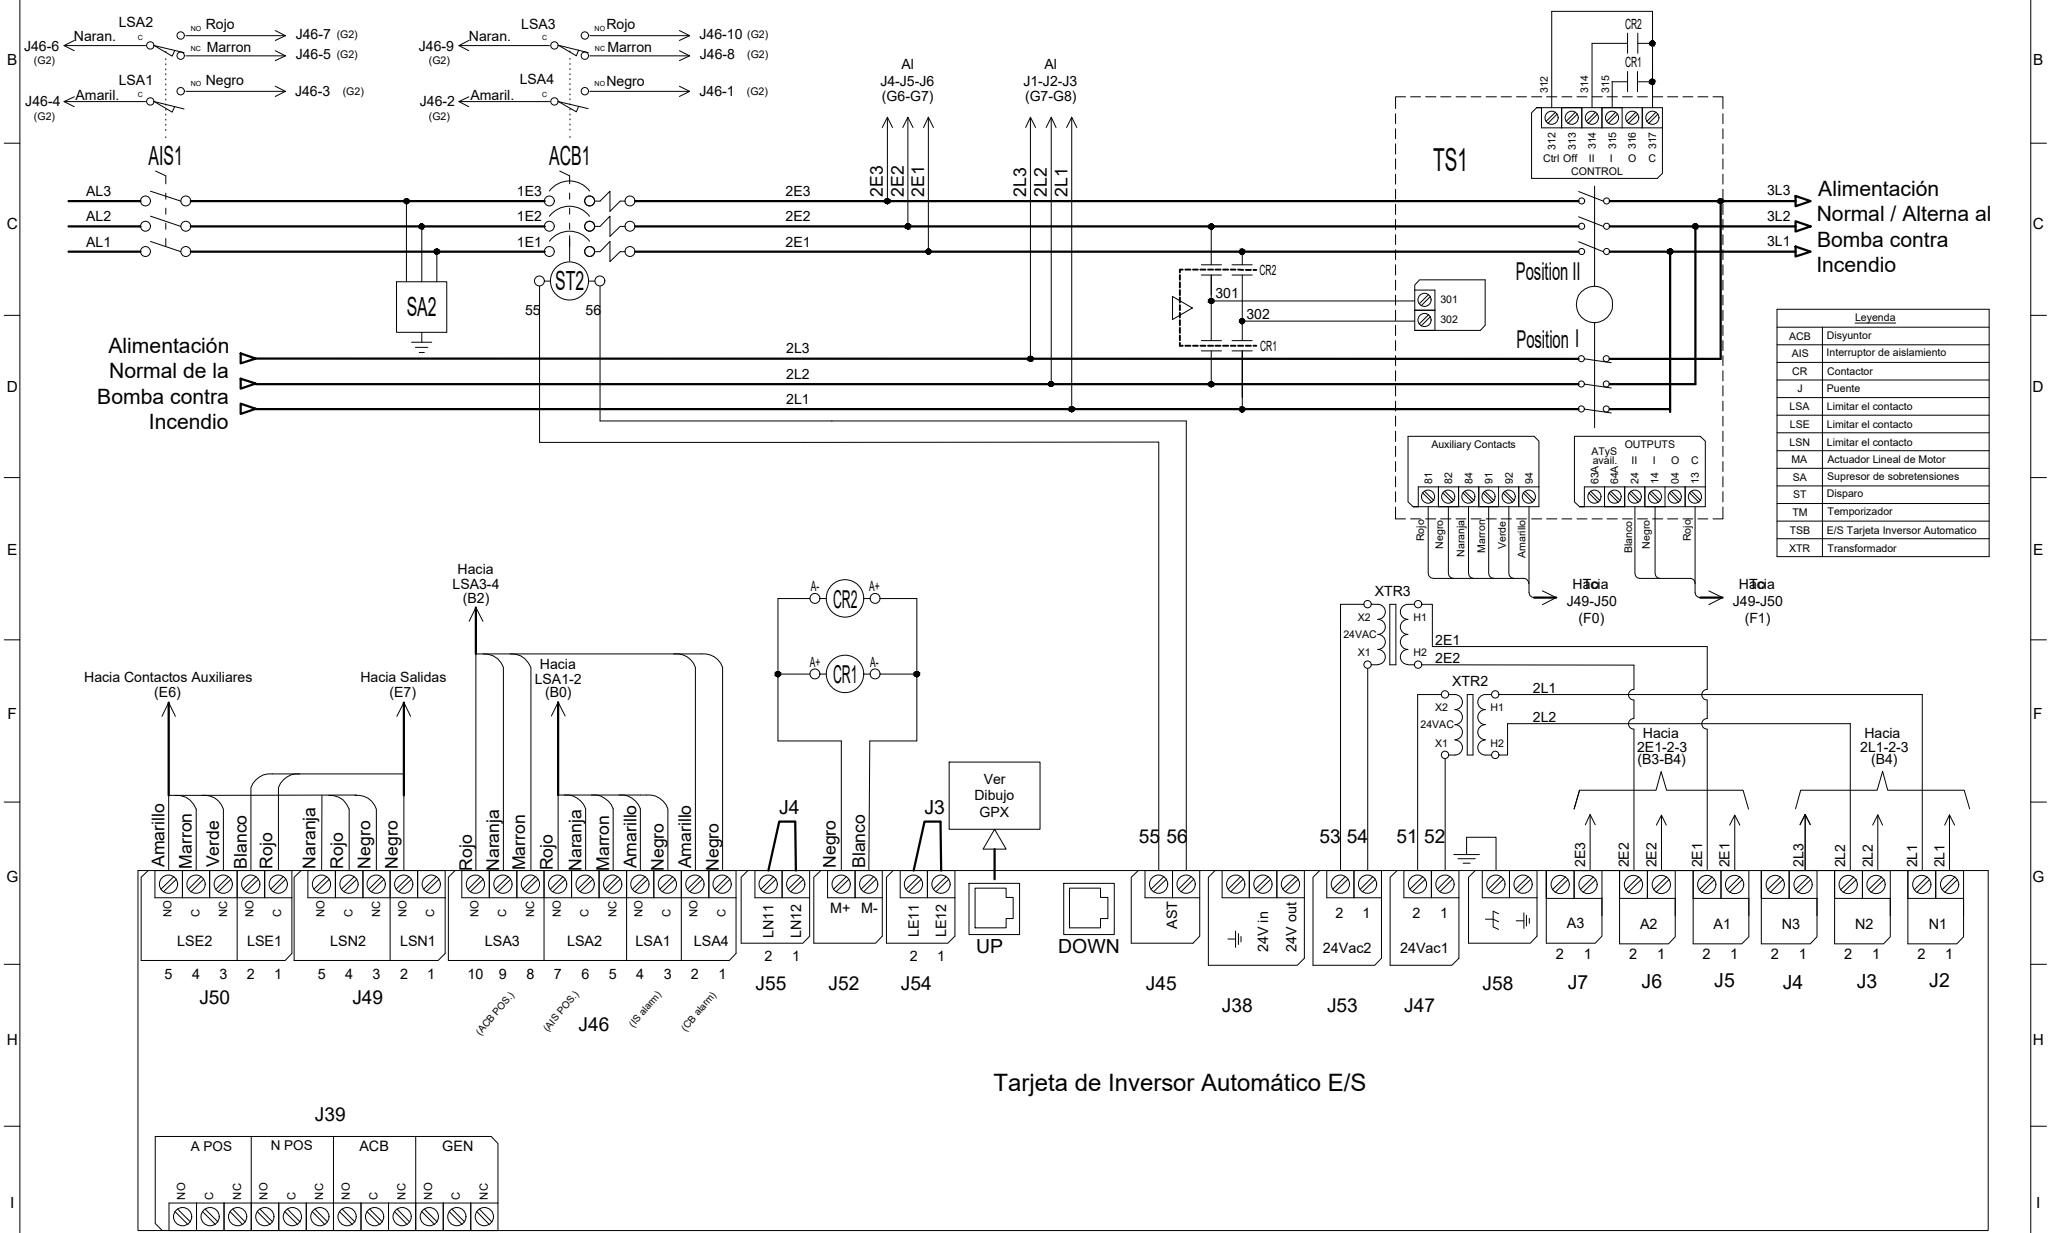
B
C
D
E
F
G
H
I

LSA2
J46-6 (G2) Naran. C
NO Rojo J46-7 (G2)
NC Marron J46-5 (G2)
LSA1
J46-4 (G2) Amaril. C
NO Negro J46-3 (G2)

LSA3
J46-9 (G2) Naran. C
NO Rojo J46-10 (G2)
NC Marron J46-8 (G2)
LSA4
J46-2 (G2) Amaril. C
NO Negro J46-1 (G2)

AIS1
ACB1

Al J4-J5-J6 (G6-G7)
Al J1-J2-J3 (G7-G8)

2E3 2E2 2E1
2L3 2L2 2L1

AL3
AL2
AL1
1E3
1E2
1E1
2E3
2E2
2E1

SA2
ST2
55 56

CR2
CR1
301
302
301
302

312 314 315
CR2
CR1
312 313 314 315 316 317
Ctrl Off II I O C
CONTROL

TS1

3L3
3L2
3L1
Alimentación Normal / Alterna al Bomba contra Incendio

Position II
Position I

Alimentación Normal de la Bomba contra Incendio
2L3
2L2
2L1

| Leyenda | |
|---|---|
| ACB | Disyuntor |
| AIS | Interruptor de aislamiento |
| CR | Contactor |
| J | Puente |
| LSA | Limitar el contacto |
| LSE | Limitar el contacto |
| LSN | Limitar el contacto |
| MA | Actuador Lineal de Motor |
| SA | Supresor de sobretensiones |
| ST | Disparo |
| TM | Temporizador |
| TSB | E/S Tarjeta Inversor Automatico |
| XTR | Transformador |

Auxiliary Contacts
81 82 84 91 92 94
Rojo Negro Naranja Marron Verde Amarillo
Hacia J49-J50 (F0)

ATyS avail. OUTPUTS
63A 64A II I O C
24 14 04 13
Blanco Negro Rojo
Hacia J49-J50 (F1)

Hacia LSA3-4 (B2)
Hacia LSA1-2 (B0)
Hacia Contactos Auxiliares (E6)
Hacia Salidas (E7)

A- CR2 A+
A+ CR1 A-

XTR3
X2 24VAC X1 H1 H2
2E1
2E2
XTR2
X2 24VAC X1 H1 H2
2L1
2L2
Hacia 2E1-2-3 (B3-B4)
Hacia 2L1-2-3 (B4)

Ver Dibujo GPX

J4
J3

Amarillo Marron Verde Blanco Rojo
Naranja Rojo Negro Negro
Rojo Naranja Marron Rojo Naranja Marron Amarillo Negro Amarillo Negro
Negro Blanco

55 56
53 54
51 52
2E3 2E3 2E2 2E2 2E1 2E1 2L3 2L3 2L2 2L2 2L1 2L1

NO C NC NO C
LSE2 LSE1
5 4 3 2 1
J50
NO C NC NO C
LSN2 LSN1
5 4 3 2 1
J49
NO C NC NO C NC NO C NO C
LSA3 LSA2 LSA1 LSA4
10 9 8 7 6 5 4 3 2 1
(ACB POS.) (AIS POS.) (IS alarm) (CB alarm)
J46
LN11 LN12
2 1
J55
M+ M-
J52
LE11 LE12
2 1
J54
UP
DOWN
AST
J45
24V in 24V out
J38
2 1
24Vac2
J53
2 1
24Vac1
J47
J58
A3
2 1
J7
A2
2 1
J6
A1
2 1
J5
N3
2 1
J4
N2
2 1
J3
N1
2 1
J2

Tarjeta de Inversor Automático E/S

J39
A POS N POS ACB GEN
NO C NC NO C NC NO C NC NO C NC